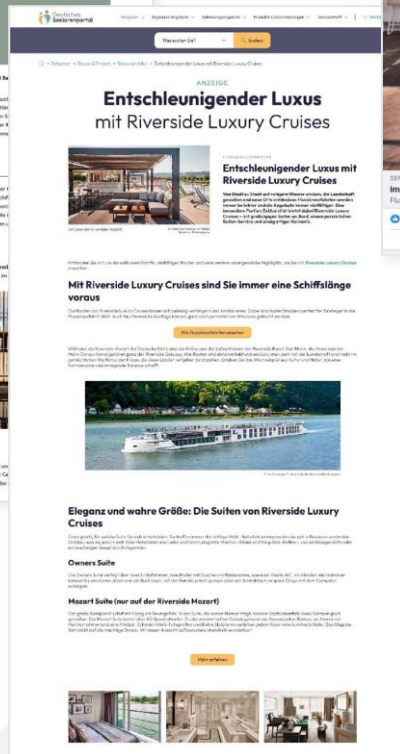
Deutsches Seniorenportal

Ratgeber | Angebote | Seniorenangebote | Produkte & Dienstleistungen | Gemeinschaft

Was suchen Sie? | Suchen

Ratgeber > Reisen & Freizeit > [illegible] > Entschleunigender Luxus mit Riverside Luxury Cruises

ANZEIGE

Entschleunigender Luxus mit Riverside Luxury Cruises

Entschleunigender Luxus mit Riverside Luxury Cruises

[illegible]

Mit Riverside Luxury Cruises sind Sie immer eine Schiffslänge voraus

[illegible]

Alle Flusskreuzfahrten ansehen

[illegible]

Eleganz und wahre Größe: Die Suiten von Riverside Luxury Cruises

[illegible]

Owners Suite

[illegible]

Mozart Suite (nur auf der Riverside Mozart)

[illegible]

Mehr erfahren